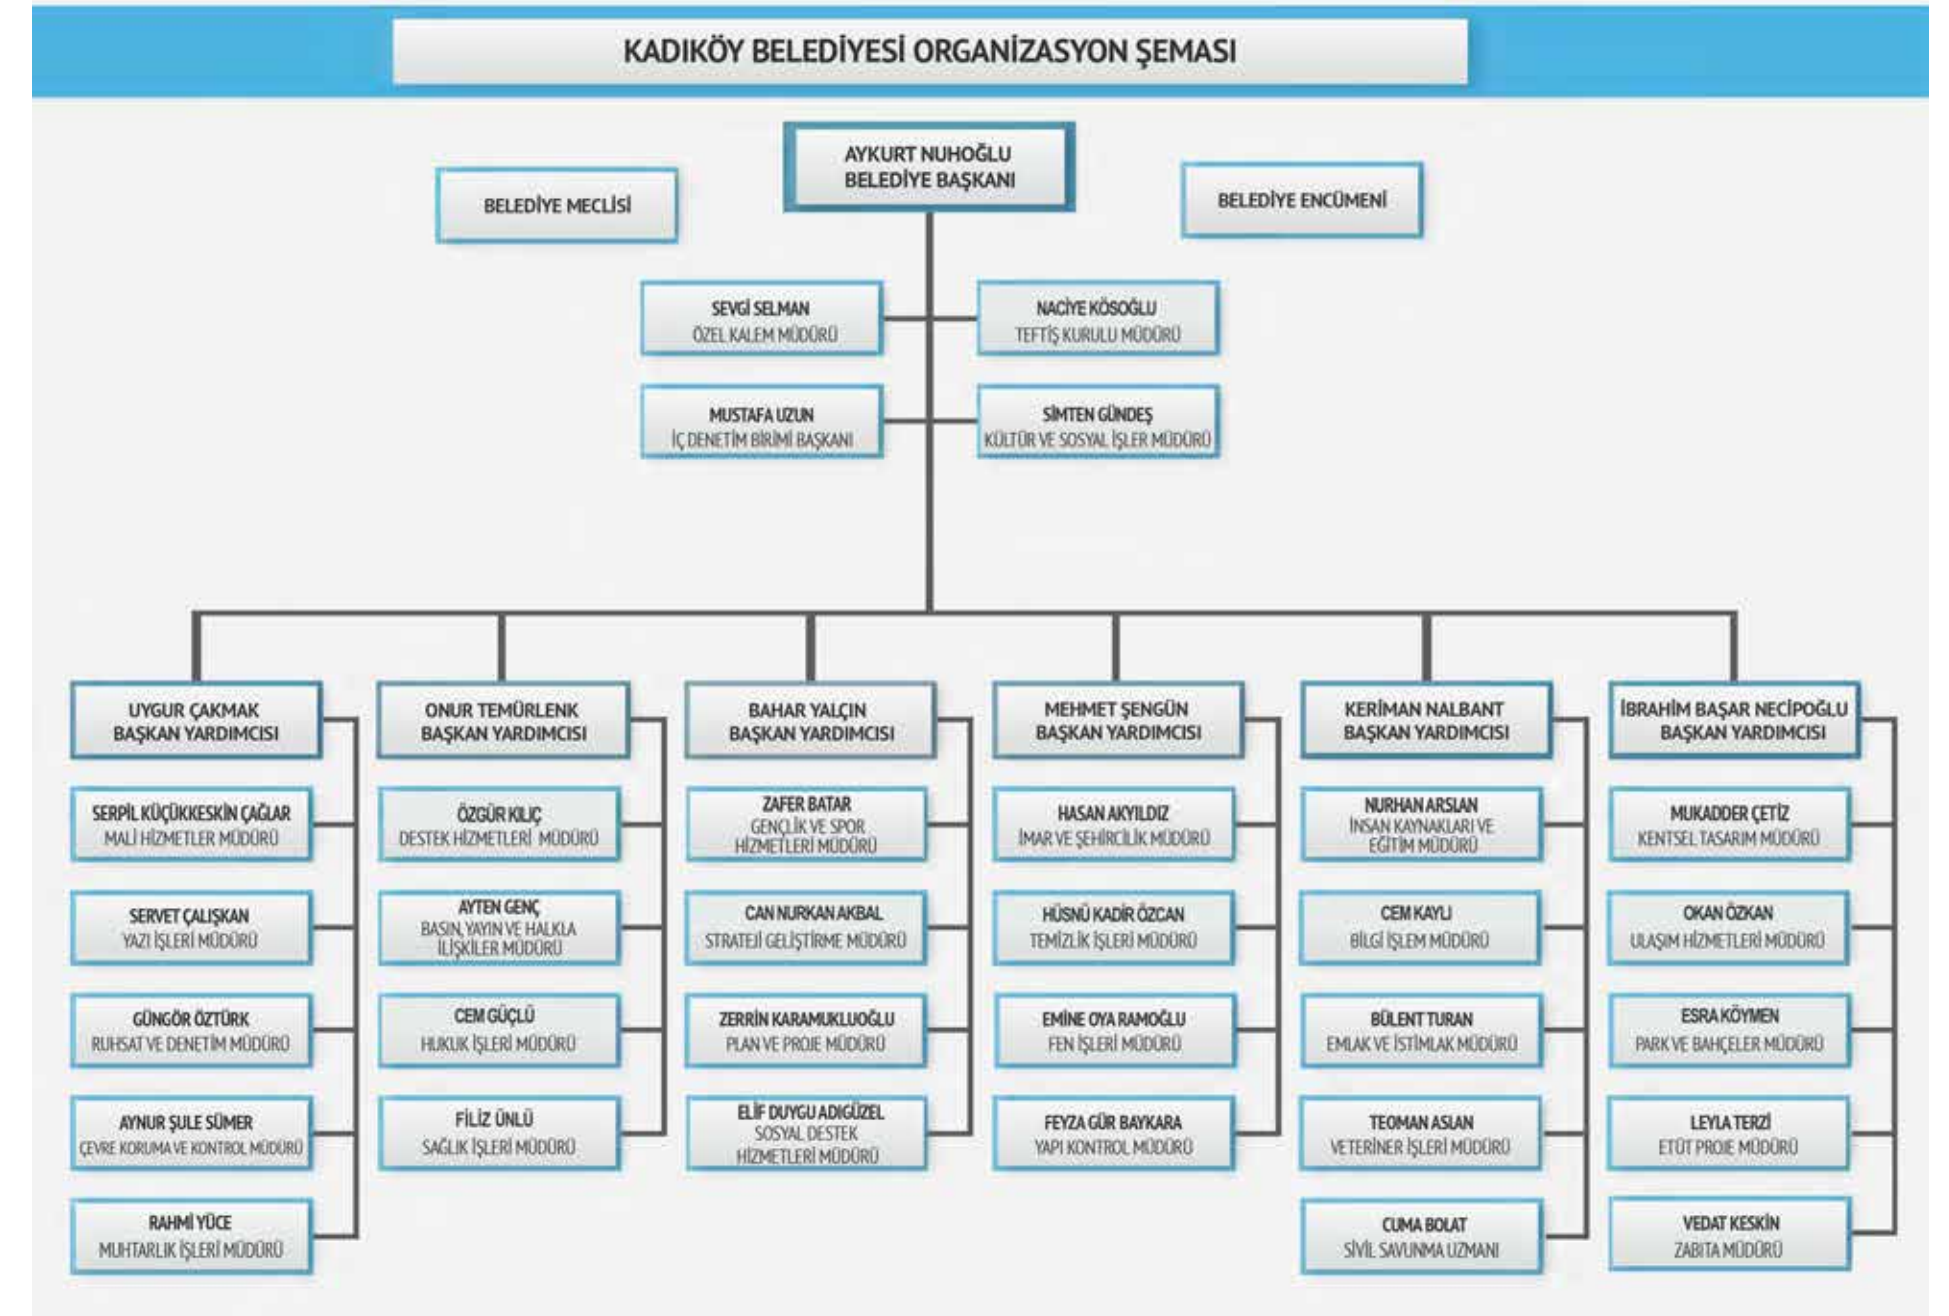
KADIKÖY BELEDİYESİ ORGANİZASYON ŞEMASI

AYKURT NUHOĞLU
BELEDİYE BAŞKANI

BELEDİYE MECLİSİ

BELEDİYE ENCÜMENİ

SEVGİ SELMAN
ÖZEL KALEM MÜDÜRÜ

NACİYE KÖSOĞLU
TEFTİŞ KURULU MÜDÜRÜ

MUSTAFA UZUN
İÇ DENETİM BİRİMİ BAŞKANI

SİMTEN GÜNDEŞ
KÜLTÜR VE SOSYAL İŞLER MÜDÜRÜ

UYGUR ÇAKMAK
BAŞKAN YARDIMCISI

SERPİL KÜÇÜKKESKİN ÇAĞLAR
MALİ HİZMETLER MÜDÜRÜ

SERVET ÇALIŞKAN
YAZI İŞLERİ MÜDÜRÜ

GÜNGÖR ÖZTÜRK
RUHSAT VE DENETİM MÜDÜRÜ

AYNUR ŞULE SÜMER
ÇEVRE KORUMA VE KONTROL MÜDÜRÜ

RAHMİ YÜCE
MUHTARLIK İŞLERİ MÜDÜRÜ

ONUR TEMÜRLENK
BAŞKAN YARDIMCISI

ÖZGÜR KILIÇ
DESTEK HİZMETLERİ MÜDÜRÜ

AYTEN GENÇ
BASIN, YAYIN VE HALKLA İLİŞKİLER MÜDÜRÜ

CEM GÜÇLÜ
HUKUK İŞLERİ MÜDÜRÜ

FİLİZ ÜNLÜ
SAĞLIK İŞLERİ MÜDÜRÜ

BAHAR YALÇIN
BAŞKAN YARDIMCISI

ZAFER BATAR
GENÇLİK VE SPOR HİZMETLERİ MÜDÜRÜ

CAN NURKAN AKBAL
STRATEJİ GELİŞTİRME MÜDÜRÜ

ZERRİN KARAMUKLUOĞLU
PLAN VE PROJE MÜDÜRÜ

ELİF DUYGU ADIGÜZEL
SOSYAL DESTEK HİZMETLERİ MÜDÜRÜ

MEHMET ŞENGÜN
BAŞKAN YARDIMCISI

HASAN AKYILDIZ
İMAR VE ŞEHİRCİLİK MÜDÜRÜ

HÜSNÜ KADİR ÖZCAN
TEMİZLİK İŞLERİ MÜDÜRÜ

EMİNE OYA RAMOĞLU
FEN İŞLERİ MÜDÜRÜ

FEYZA GÜR BAYKARA
YAPI KONTROL MÜDÜRÜ

KERİMAN NALBANT
BAŞKAN YARDIMCISI

NURHAN ARSLAN
İNSAN KAYNAKLARI VE EĞİTİM MÜDÜRÜ

CEM KAYLI
BİLGİ İŞLEM MÜDÜRÜ

BÜLENT TURAN
EMLAK VE İSTİMLAK MÜDÜRÜ

TEOMAN ASLAN
VETERİNER İŞLERİ MÜDÜRÜ

CUMA BOLAT
SİVİL SAVUNMA UZMANI

İBRAHİM BAŞAR NECİPOĞLU
BAŞKAN YARDIMCISI

MUKADDER ÇETİZ
KENTSEL TASARIM MÜDÜRÜ

OKAN ÖZKAN
ULAŞIM HİZMETLERİ MÜDÜRÜ

ESRA KÖYMEN
PARK VE BAHÇELER MÜDÜRÜ

LEYLA TERZİ
ETÜT PROJE MÜDÜRÜ

VEDAT KESKİN
ZABITA MÜDÜRÜ